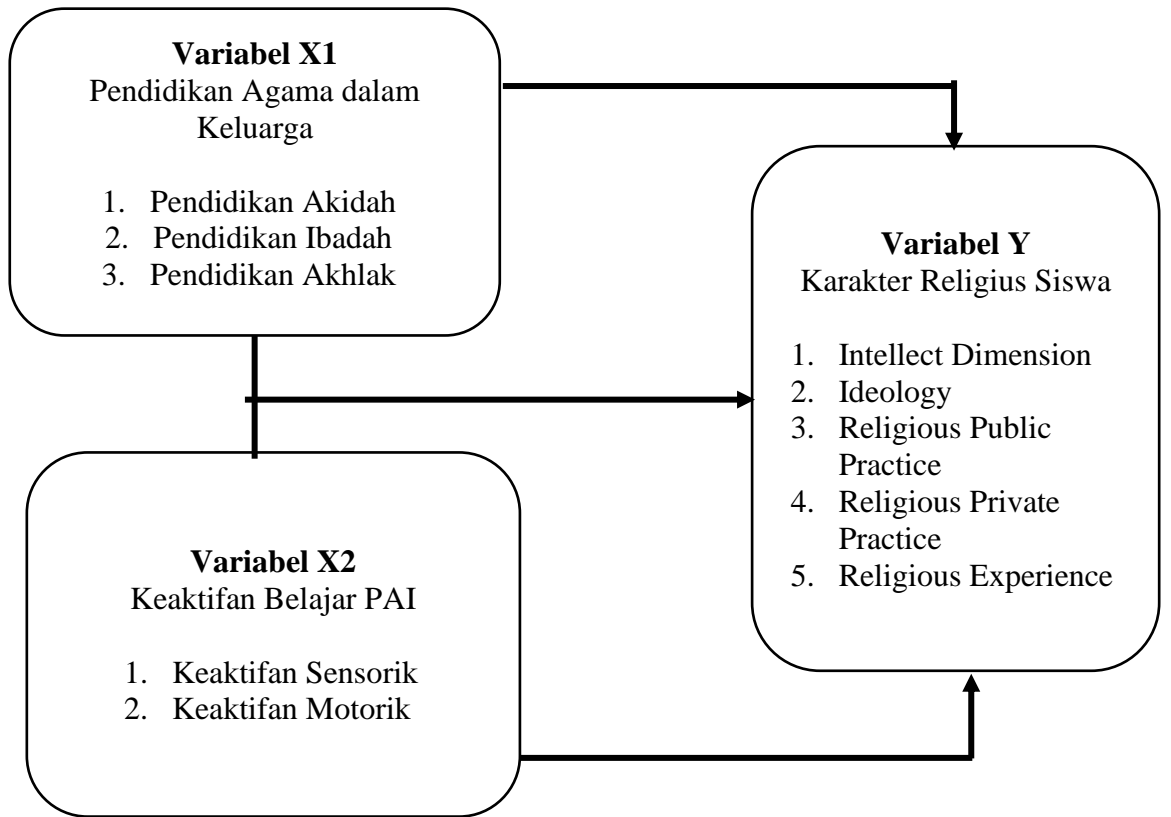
**Variabel X1**
Pendidikan Agama dalam Keluarga

1. Pendidikan Akidah
2. Pendidikan Ibadah
3. Pendidikan Akhlak

**Variabel Y**
Karakter Religius Siswa

1. Intellect Dimension
2. Ideology
3. Religious Public Practice
4. Religious Private Practice
5. Religious Experience

**Variabel X2**
Keaktifan Belajar PAI

1. Keaktifan Sensorik
2. Keaktifan Motorik